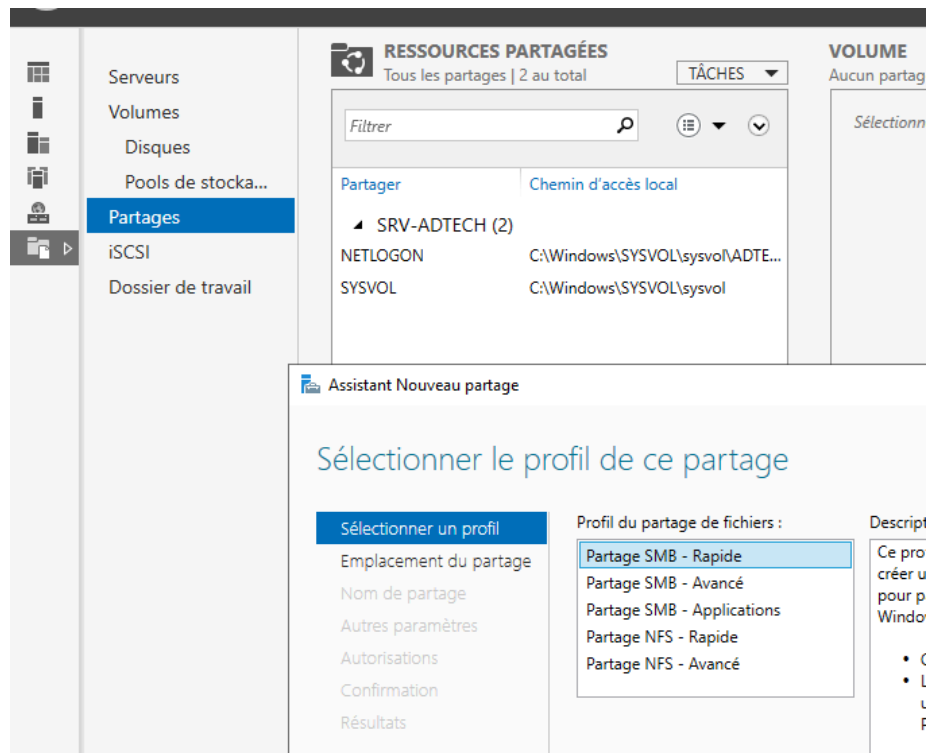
Serveurs
Volumes
Disques
Pools de stocka...
Partages
iSCSI
Dossier de travail

RESSOURCES PARTAGÉES
Tous les partages | 2 au total
TÂCHES

Filtrer

| Partager | Chemin d'accès local |
|---|---|
| SRV-ADTECH (2) | |
| NETLOGON | C:\Windows\SYSVOL\sysvol\ADTE... |
| SYSVOL | C:\Windows\SYSVOL\sysvol |

VOLUME
Aucun partag

Sélection

Assistant Nouveau partage

Sélectionner le profil de ce partage

Sélectionner un profil
Emplacement du partage
Nom de partage
Autres paramètres
Autorisations
Confirmation
Résultats

Profil du partage de fichiers :
Partage SMB - Rapide
Partage SMB - Avancé
Partage SMB - Applications
Partage NFS - Rapide
Partage NFS - Avancé

Descript
Ce pro
créer u
pour p
Windo

• C
• L
u
P